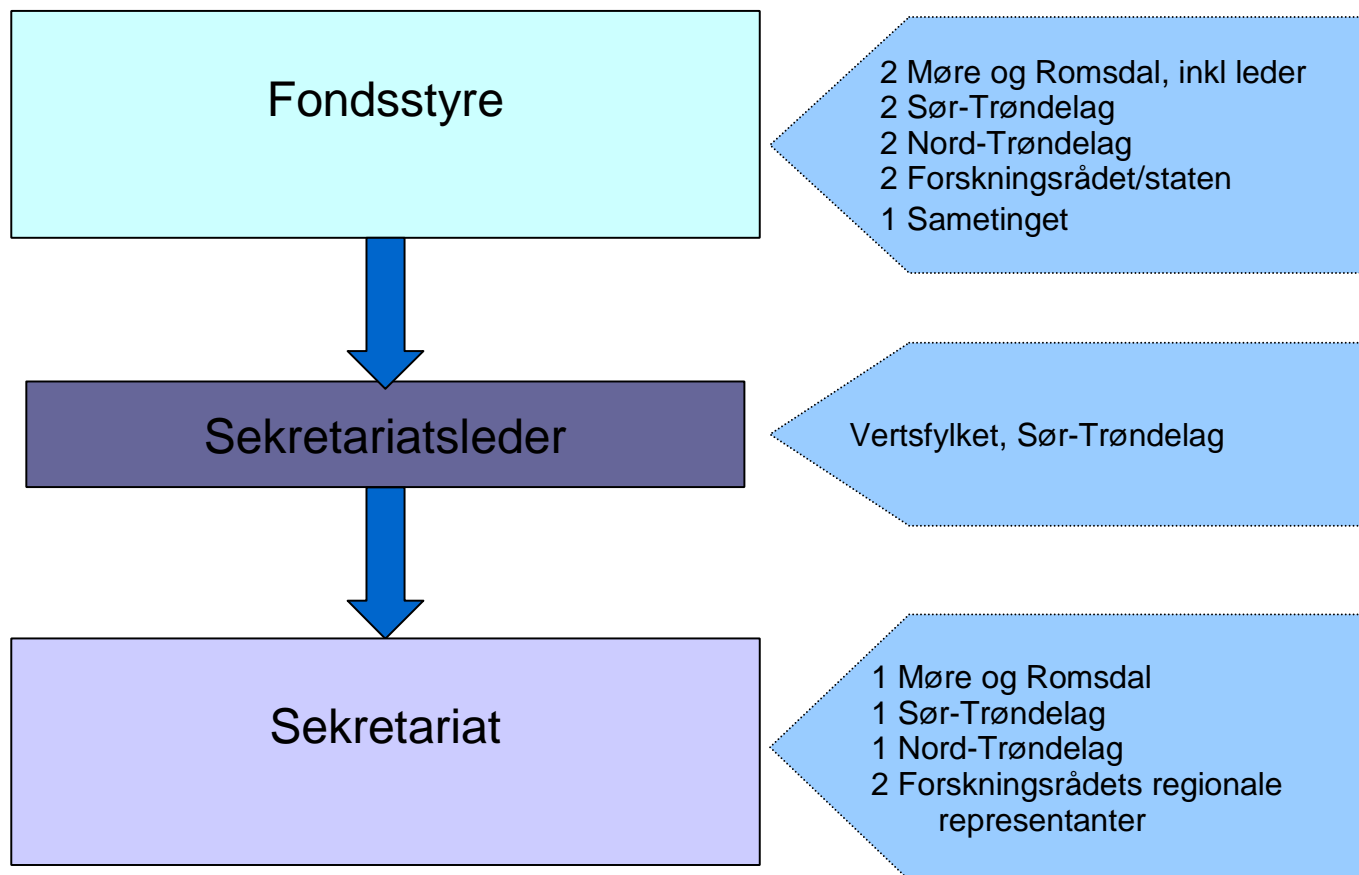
Fondsstyre

2 Møre og Romsdal, inkl leder
2 Sør-Trøndelag
2 Nord-Trøndelag
2 Forskningsrådet/staten
1 Sametinget

Sekretariatsleder

Vertsfylket, Sør-Trøndelag

Sekretariat

1 Møre og Romsdal
1 Sør-Trøndelag
1 Nord-Trøndelag
2 Forskningsrådets regionale representanter